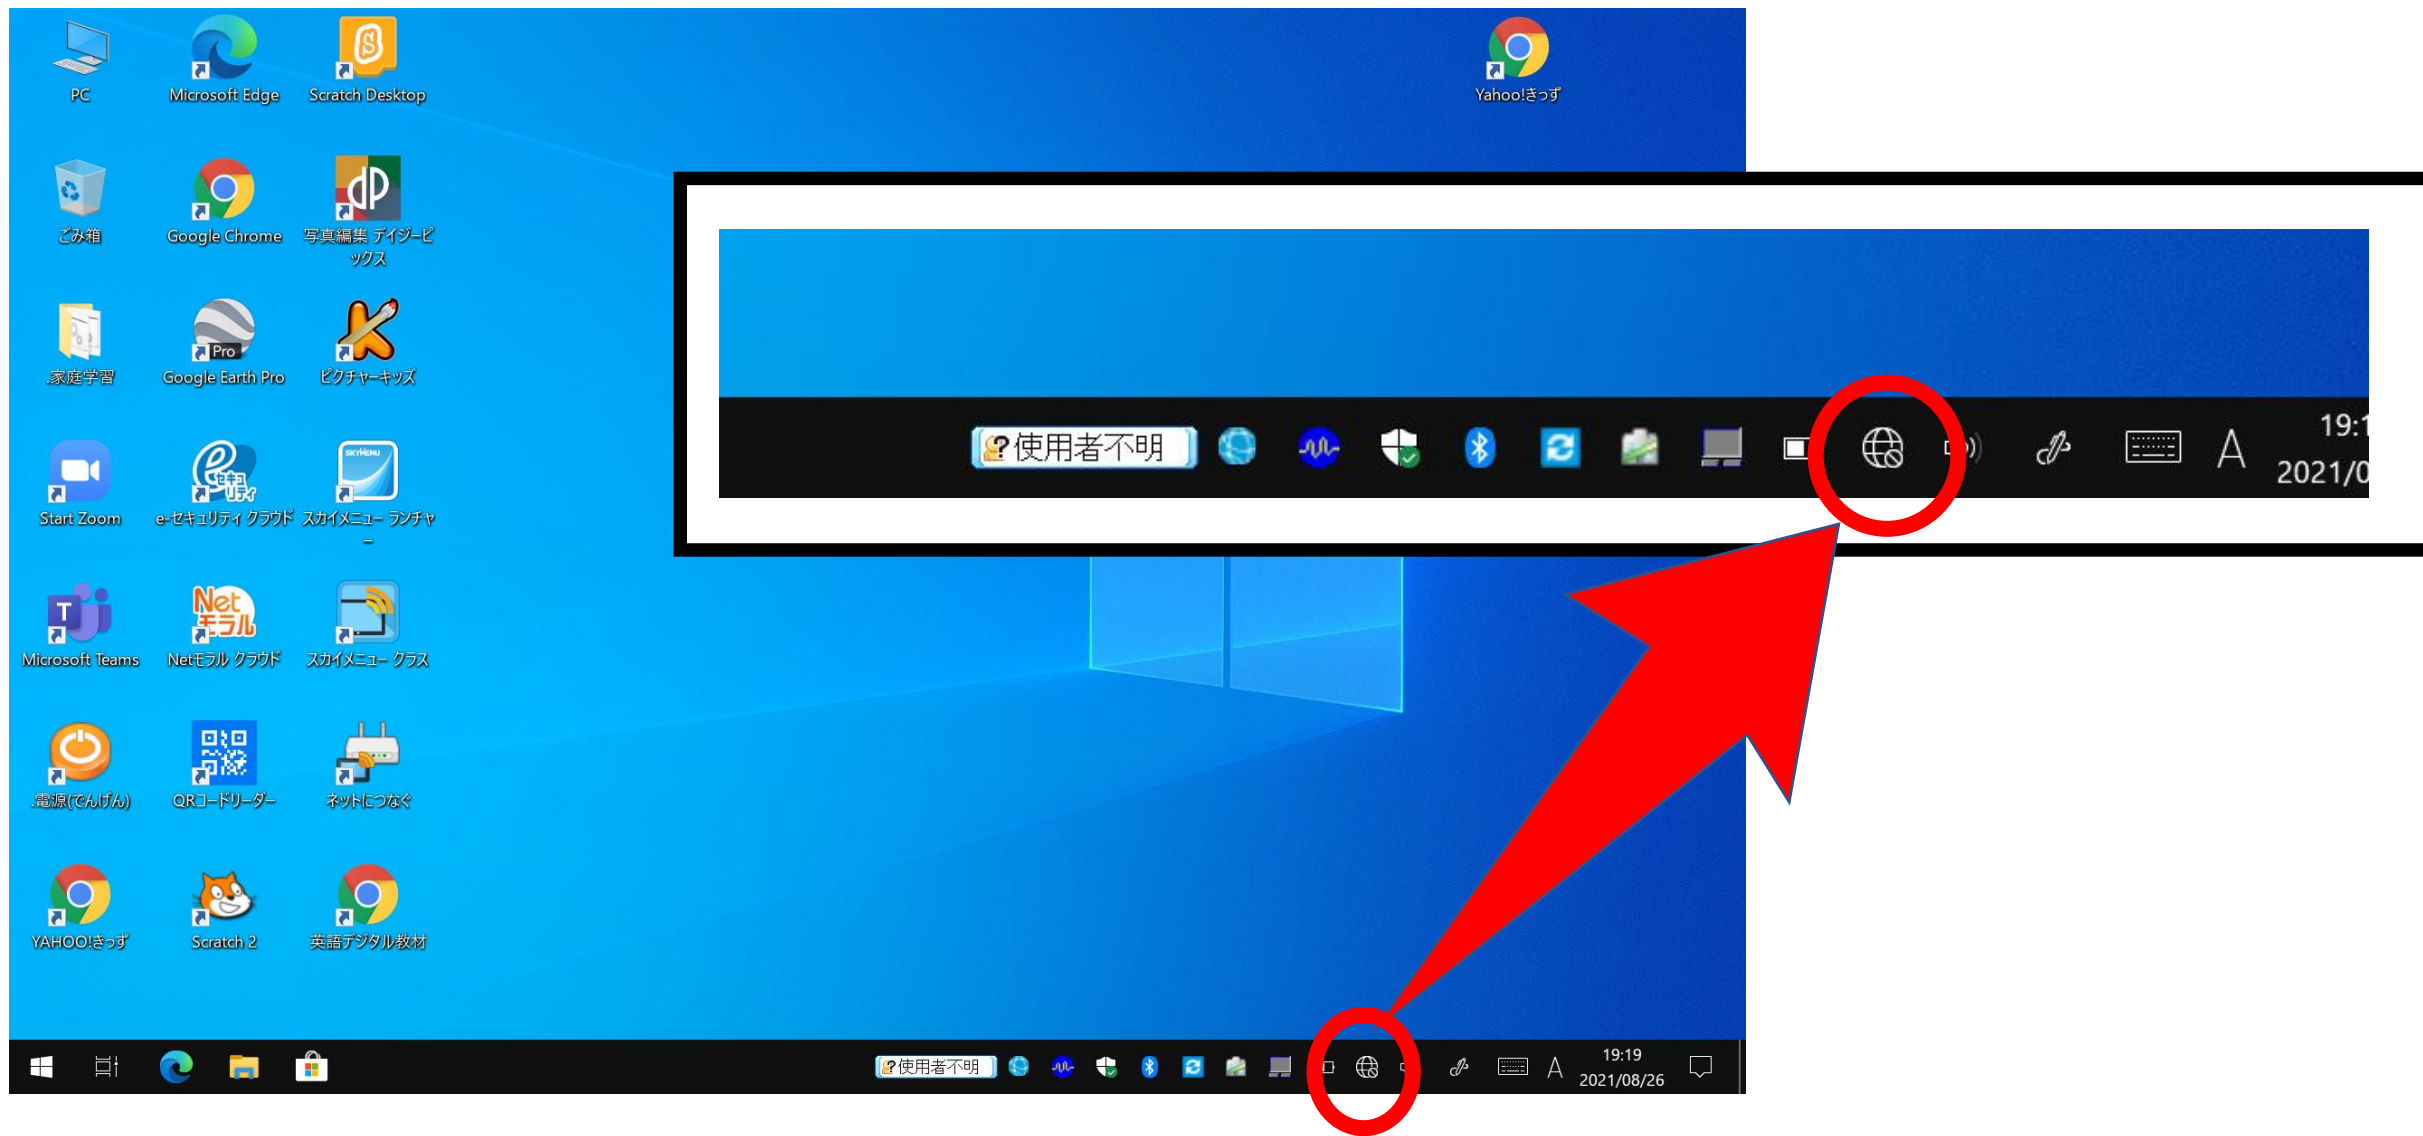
PC
Microsoft Edge
Scratch Desktop
Yahoo!きっず
ごみ箱
Google Chrome
写真編集 ディジーピックス
家庭学習
Pro
Google Earth Pro
ピクチャーキッズ
Start Zoom
e-セキュリティ クラウド
スカイメニュー ランチャー
Microsoft Teams
Netモラル クラウド
スカイメニュー クラス
電源(でんげん)
QRコードリーダー
ネットにつなぐ
YAHOO!きっず
Scratch 2
英語デジタル教材

?使用者不明
A
19:1
2021/0

?使用者不明
A
19:19
2021/08/26